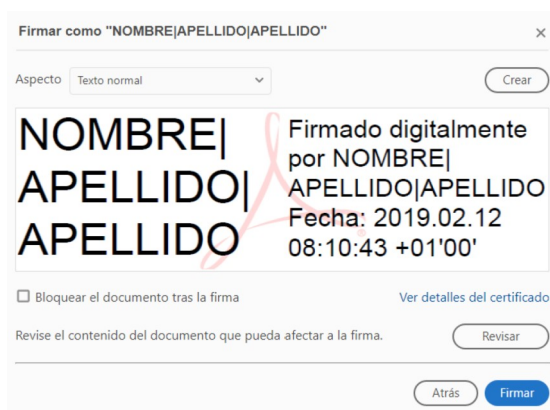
Firmar como "NOMBRE|APELLIDO|APELLIDO"

×

Aspecto Texto normal

Crear

NOMBRE| APELLIDO| APELLIDO

Firmado digitalmente por NOMBRE| APELLIDO|APELLIDO Fecha: 2019.02.12 08:10:43 +01'00'

☐ Bloquear el documento tras la firma

Ver detalles del certificado

Revise el contenido del documento que pueda afectar a la firma.

Revisar

Atrás

Firmar